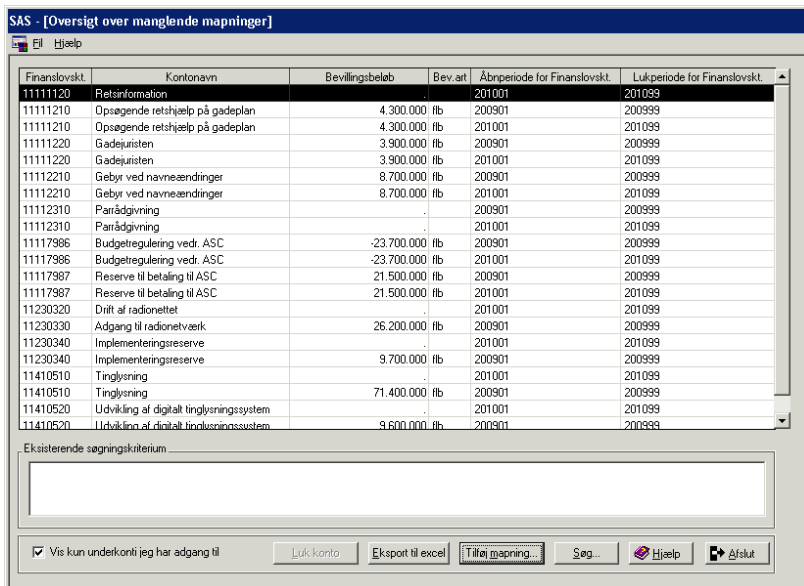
SAS - [Oversigt over manglende mapninger]

Fil Hjælp

| Finanslovskt. | Kontonavn | Bevillingsbeløb | Bev.art | Åbnperiode for Finanslovskt. | Lukperiode for Finanslovskt. |
|---|---|---|---|---|---|
| 11111120 | Retsinformation | . | | 201001 | 201099 |
| 11111210 | Opsøgende retshjælp på gadeplan | 4.300.000 | flb | 200901 | 200999 |
| 11111210 | Opsøgende retshjælp på gadeplan | 4.300.000 | flb | 201001 | 201099 |
| 11111220 | Gadejuristen | 3.900.000 | flb | 200901 | 200999 |
| 11111220 | Gadejuristen | 3.900.000 | flb | 201001 | 201099 |
| 11112210 | Gebyr ved navneændringer | 8.700.000 | flb | 200901 | 200999 |
| 11112210 | Gebyr ved navneændringer | 8.700.000 | flb | 201001 | 201099 |
| 11112310 | Parrådgivning | . | | 200901 | 200999 |
| 11112310 | Parrådgivning | . | | 201001 | 201099 |
| 11117986 | Budgetregulering vedr. ASC | -23.700.000 | flb | 200901 | 200999 |
| 11117986 | Budgetregulering vedr. ASC | -23.700.000 | flb | 201001 | 201099 |
| 11117987 | Reserve til betaling til ASC | 21.500.000 | flb | 200901 | 200999 |
| 11117987 | Reserve til betaling til ASC | 21.500.000 | flb | 201001 | 201099 |
| 11230320 | Drift af radionettet | . | | 201001 | 201099 |
| 11230330 | Adgang til radionetværk | 26.200.000 | flb | 200901 | 200999 |
| 11230340 | Implementeringsreserve | . | | 201001 | 201099 |
| 11230340 | Implementeringsreserve | 9.700.000 | flb | 200901 | 200999 |
| 11410510 | Tinglysning | . | | 201001 | 201099 |
| 11410510 | Tinglysning | 71.400.000 | flb | 200901 | 200999 |
| 11410520 | Udvikling af digitalt tinglysningssystem | . | | 201001 | 201099 |
| 11410520 | Udvikling af digitalt tinglysningssystem | 9.600.000 | flb | 200901 | 200999 |

Eksisterende søgningskriterium

Vis kun underkonti jeg har adgang til

Luk konto | Eksport til excel | Tilføj mapning... | Søg... | Hjælp | Afslut